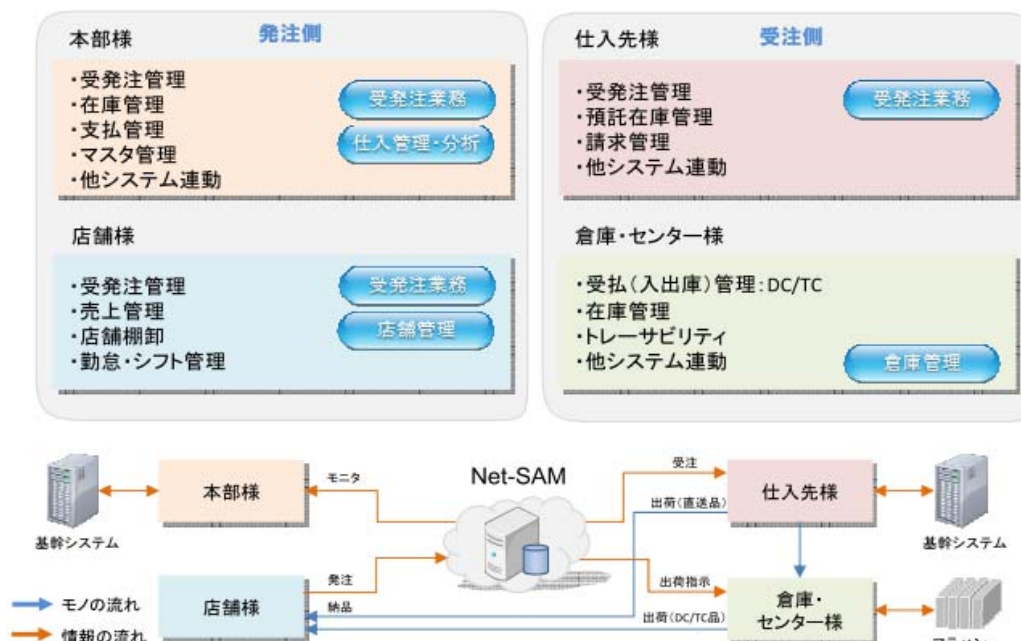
本部様 発注側

・受発注管理
・在庫管理
・支払管理
・マスタ管理
・他システム連動

受発注業務
仕入管理・分析

仕入先様 受注側

・受発注管理
・預託在庫管理
・請求管理
・他システム連動

受発注業務

店舗様

・受発注管理
・売上管理
・店舗棚卸
・勤怠・シフト管理

受発注業務
店舗管理

倉庫・センター様

・受払（入出庫）管理：DC/TC
・在庫管理
・トレーサビリティ
・他システム連動

倉庫管理

基幹システム
本部様
モニタ
Net-SAM
受注
出荷（直送品）
仕入先様
基幹システム
発注
納品
出荷指示
出荷（DC/TC品）
店舗様
倉庫・センター様
モノの流れ
情報の流れ
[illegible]